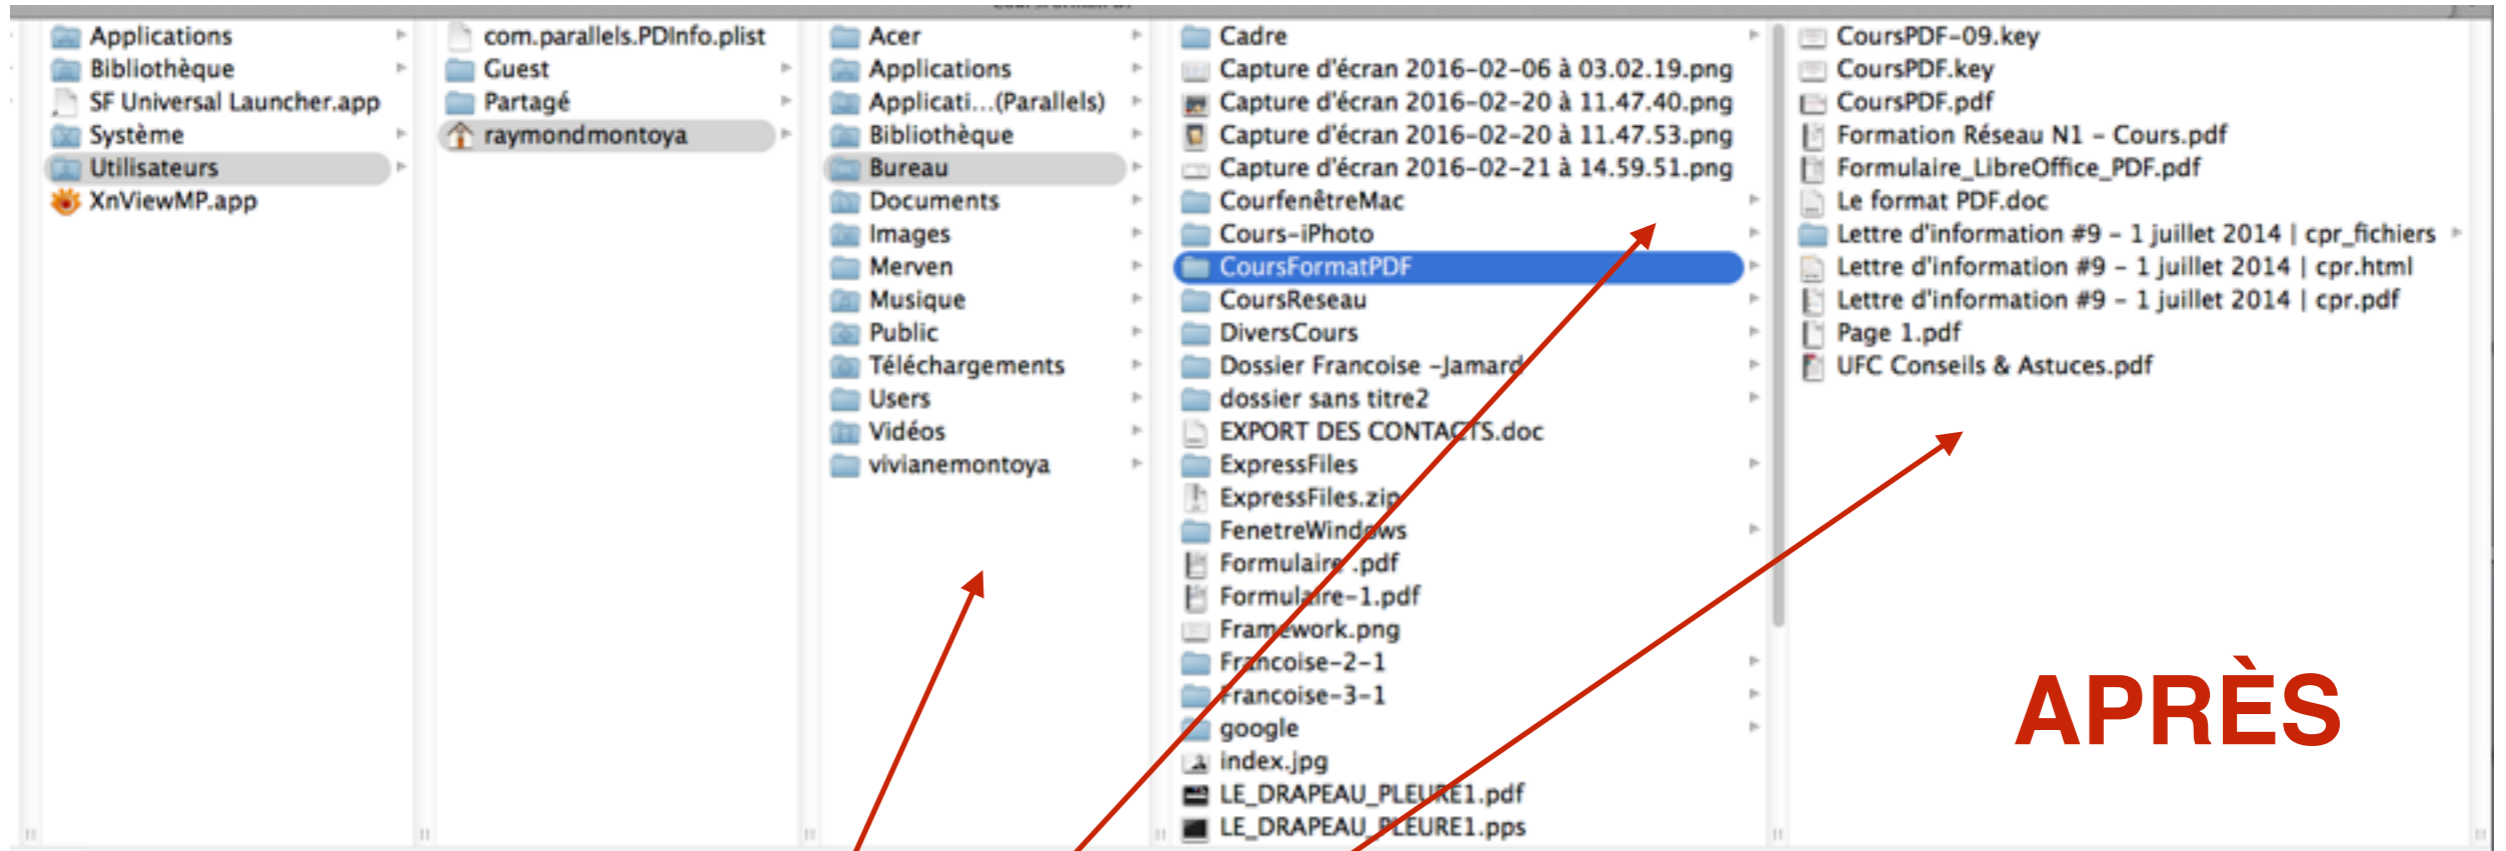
Applications
Bibliothèque
SF Universal Launcher.app
Système
Utilisateurs
XnViewMP.app

com.parallels.PDInfo.plist
Guest
Partagé
raymondmontoya

Acer
Applications
Applicati...(Parallels)
Bibliothèque
Bureau
Documents
Images
Merven
Musique
Public
Téléchargements
Users
Vidéos
vivianemontoya

Cadre
Capture d'écran 2016-02-06 à 03.02.19.png
Capture d'écran 2016-02-20 à 11.47.40.png
Capture d'écran 2016-02-20 à 11.47.53.png
Capture d'écran 2016-02-21 à 14.59.51.png
CourfenêtreMac
Cours-iPhoto
CoursFormatPDF
CoursReseau
DiversCours
Dossier Francoise -Jamard
dossier sans titre2
EXPORT DES CONTACTS.doc
ExpressFiles
ExpressFiles.zip
FenetreWindows
Formulaire.pdf
Formulaire-1.pdf
Framework.png
Francoise-2-1
Francoise-3-1
google
index.jpg
LE_DRAPEAU_PLEURE1.pdf
LE_DRAPEAU_PLEURE1.pps

CoursPDF-09.key
CoursPDF.key
CoursPDF.pdf
Formation Réseau N1 - Cours.pdf
Formulaire_LibreOffice_PDF.pdf
Le format PDF.doc
Lettre d'information #9 - 1 juillet 2014 | cpr_fichiers
Lettre d'information #9 - 1 juillet 2014 | cpr.html
Lettre d'information #9 - 1 juillet 2014 | cpr.pdf
Page 1.pdf
UFC Conseils & Astuces.pdf

APRÈS